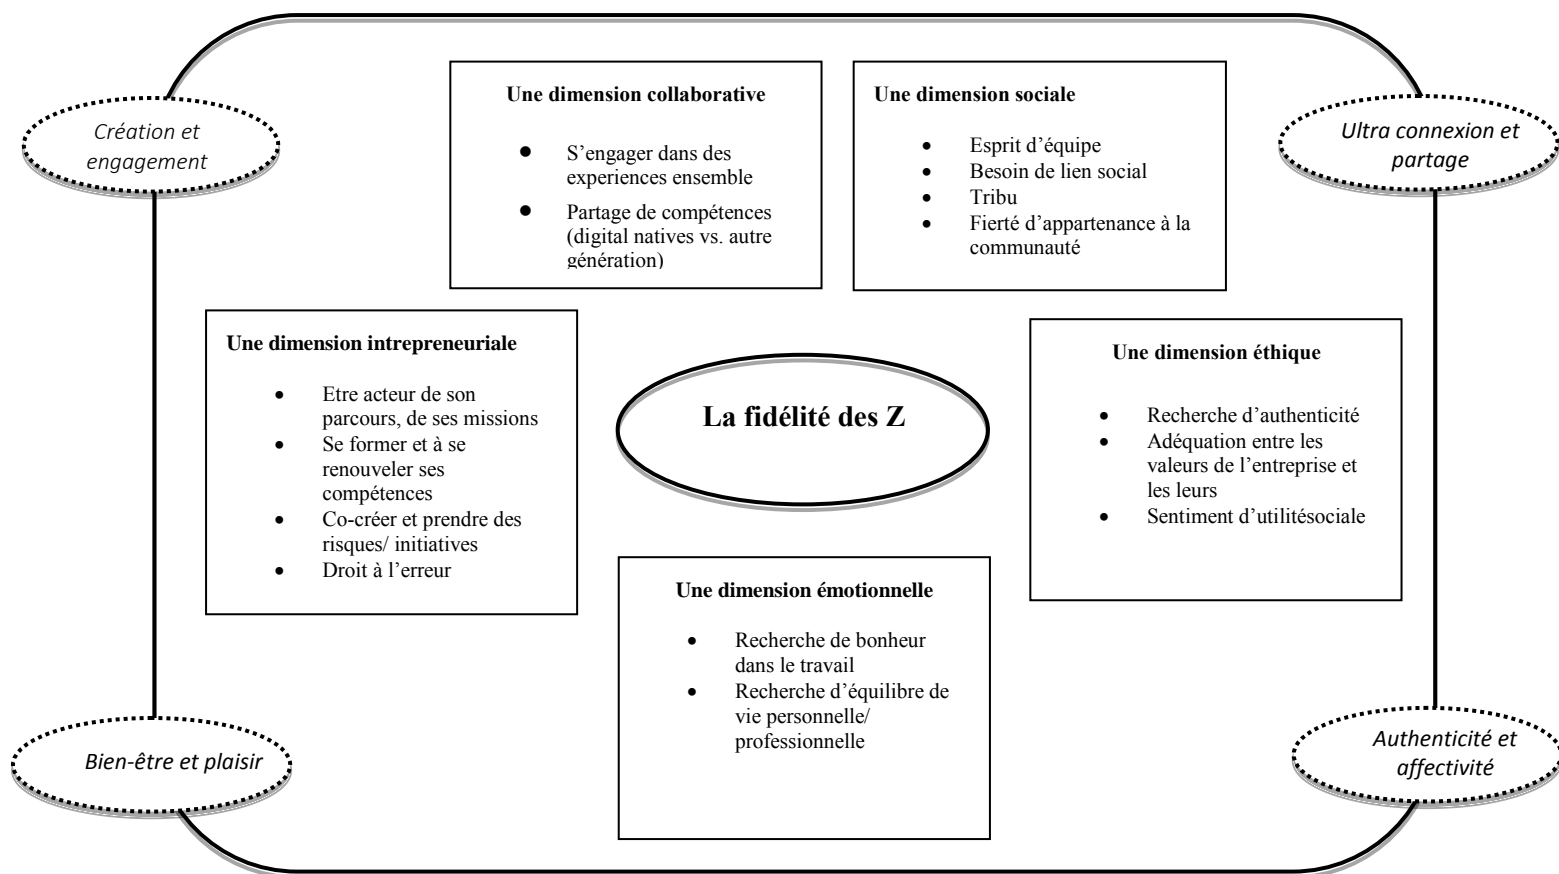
Création et engagement

Une dimension collaborative

- S'engager dans des experiences ensemble
- Partage de compétences (digital natives vs. autre génération)

Une dimension sociale

- Esprit d'équipe
- Besoin de lien social
- Tribu
- Fierté d'appartenance à la communauté

Ultra connexion et partage

Une dimension intrepreneuriale

- Etre acteur de son parcours, de ses missions
- Se former et à se renouveler ses compétences
- Co-créer et prendre des risques/ initiatives
- Droit à l'erreur

La fidélité des Z

Une dimension éthique

- Recherche d'authenticité
- Adéquation entre les valeurs de l'entreprise et les leurs
- Sentiment d'utilitésociale

Une dimension émotionnelle

- Recherche de bonheur dans le travail
- Recherche d'équilibre de vie personnelle/ professionnelle

Bien-être et plaisir

Authenticité et affectivité